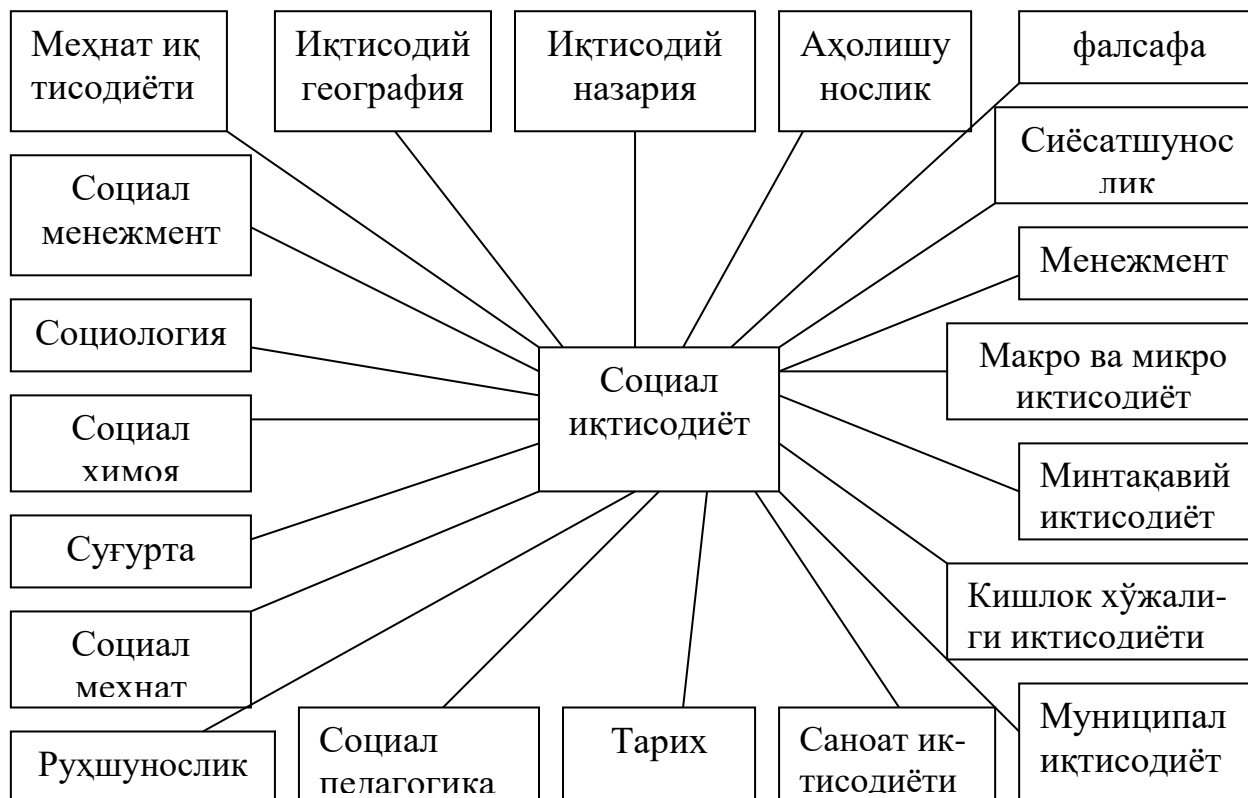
Меҳнат иқтисодиёти

Иқтисодий география

Иқтисодий назария

Аҳолишунослик

фалсафа

Сиёсатшунослик

Социал менежмент

Менежмент

Социология

Социал иқтисодиёт

Макро ва микро иктисодиёт

Социал химоя

Минтақавий иктисодиёт

Суғурта

Кишлок хўжалиги иктисодиёти

Социал мехнат

Муниципал иқтисодиёт

Руҳшунослик

Социал педагогика

Тарих

Саноат иктисодиёти